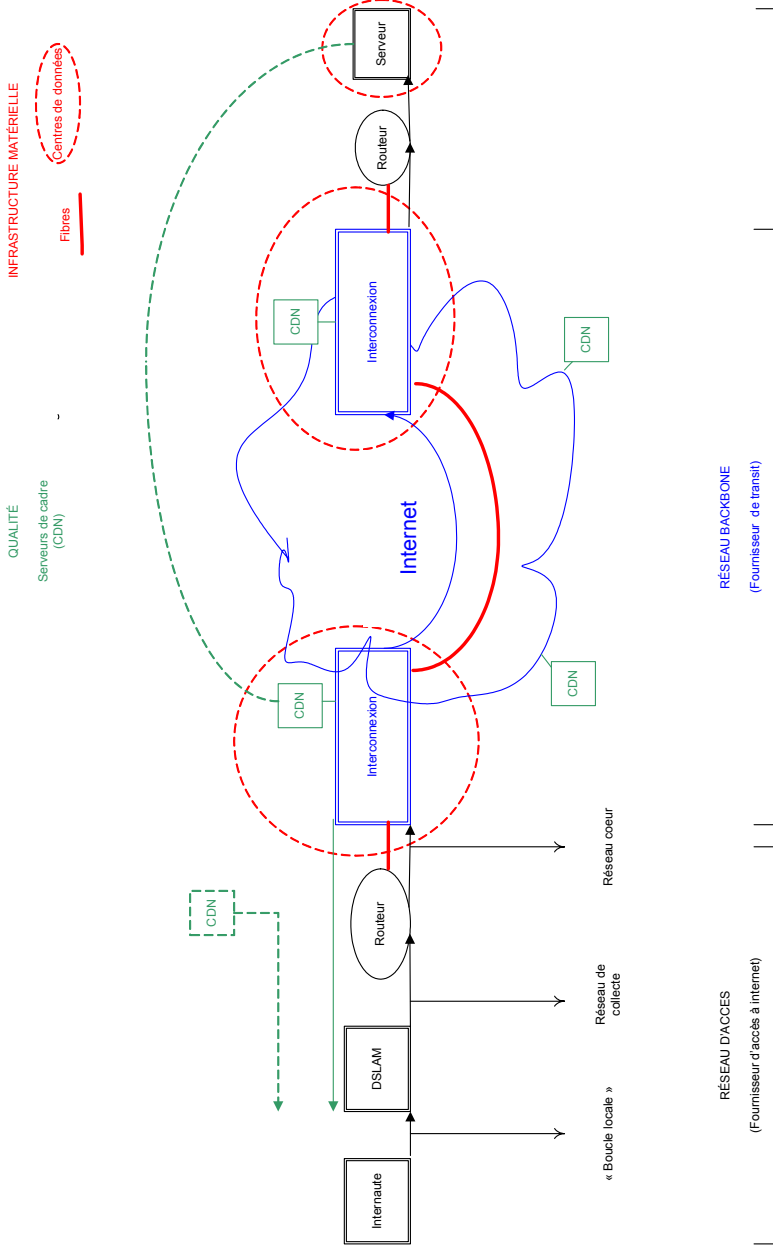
INFRASTRUCTURE MATÉRIELLE

Centres de données

Fibres

QUALITÉ

Serveurs de cadre (CDN)

Serveur

Routeur

CDN

Interconnexion

CDN

Internet

CDN

Interconnexion

CDN

CDN

Routeur

DSLAM

Internaute

« Boucle locale »

Réseau de collecte

Réseau coeur

RÉSEAU D'ACCES

(Fournisseur d'accès à internet)

RÉSEAU BACKBONE

(Fournisseur de transit)